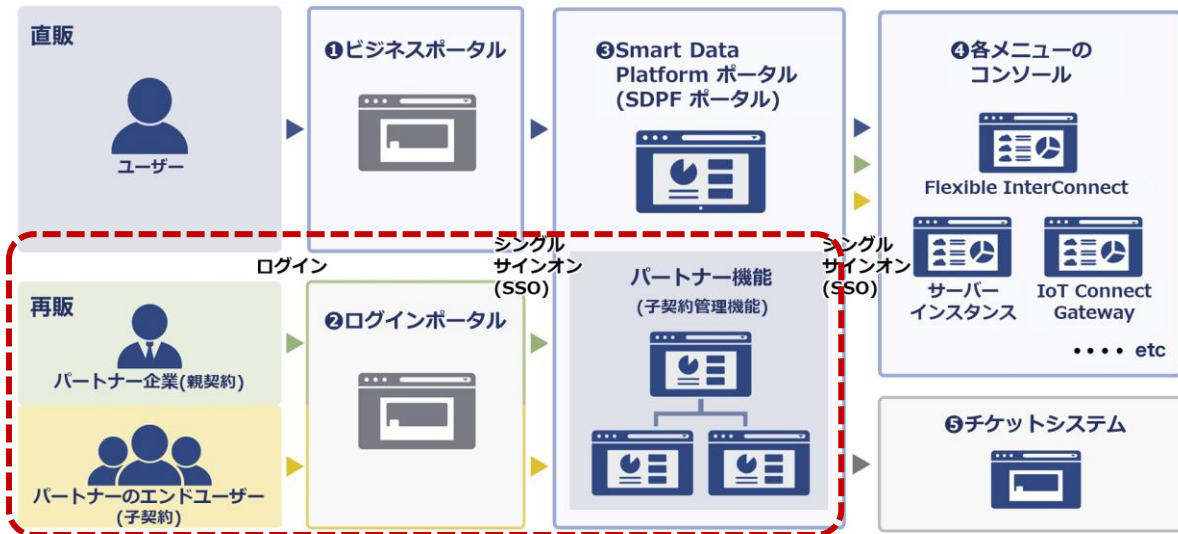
直販

ユーザー

❶ビジネスポータル

❸Smart Data Platform ポータル (SDPF ポータル)

❹各メニューのコンソール

Flexible InterConnect

サーバーインスタンス

IoT Connect Gateway

・・・・ etc

ログイン

シングルサインオン (SSO)

シングルサインオン (SSO)

再販

パートナー企業(親契約)

パートナーのエンドユーザー (子契約)

❷ログインポータル

パートナー機能 (子契約管理機能)

❺チケットシステム